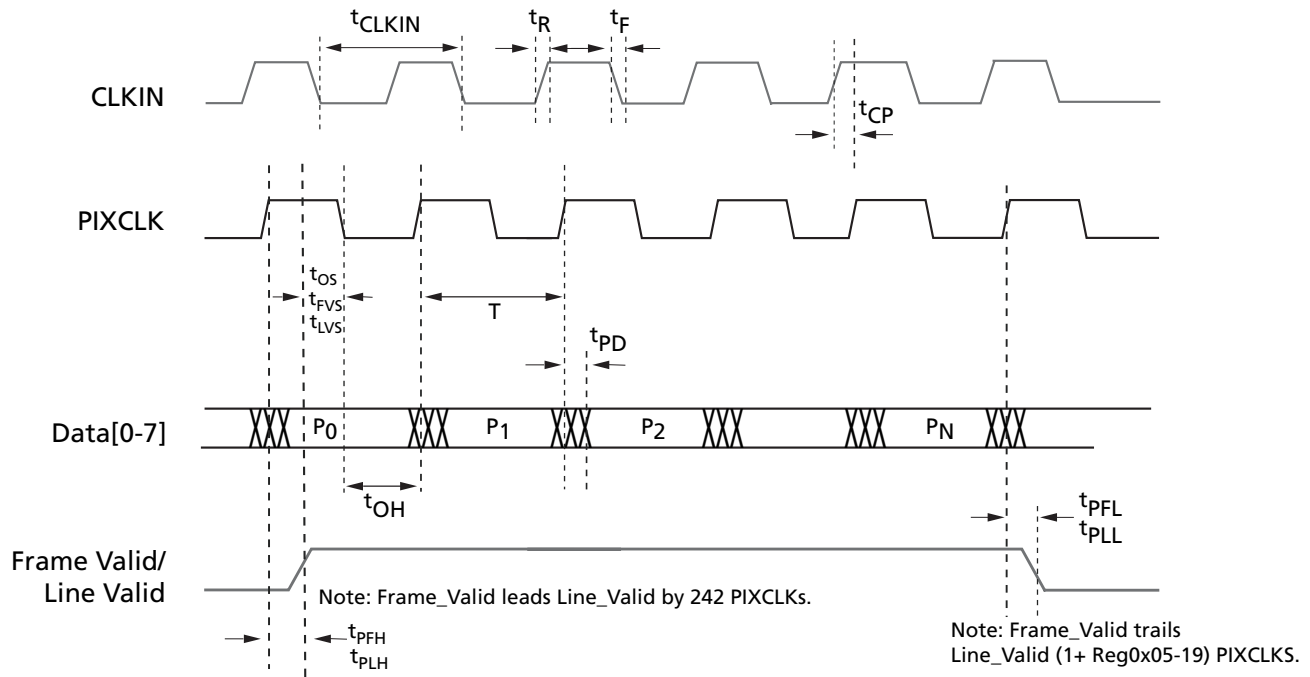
$t_{CLKIN}$ $t_R$ $t_F$

CLKIN

$t_{CP}$

PIXCLK

$t_{OS}$
$t_{FVS}$
$t_{LVS}$

T

$t_{PD}$

Data[0-7]

$P_0$ $P_1$ $P_2$ $P_N$

$t_{OH}$

$t_{PFL}$
$t_{PLL}$

Frame Valid/
Line Valid

Note: Frame_Valid leads Line_Valid by 242 PIXCLKs.

$t_{PFH}$
$t_{PLH}$

Note: Frame_Valid trails
Line_Valid (1+ Reg0x05-19) PIXCLKS.